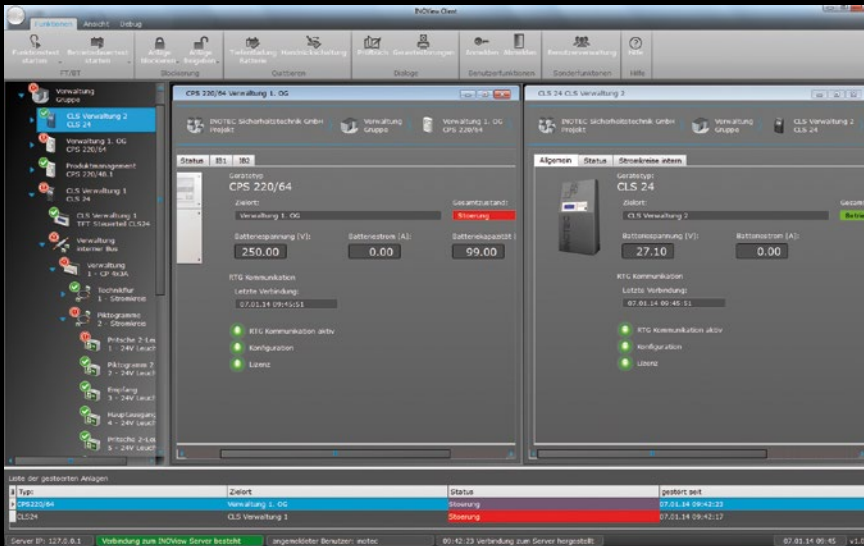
INOView Client

Funktionen Ansicht Debug

Funktionstest starten
Betriebsdauertest starten
FT/BT
Anlage blockieren
Anlage freigeben
Blockierung
Tiefentladung Batterie
Handabschaltung
Quittieren
Prüfbuch
Gerätefreigaben
Dialoge
Anmelden
Abmelden
Benutzerfunktionen
Benutzerverwaltung
Sonderfunktionen
Hilfe
Hilfe

Verwaltung Gruppe
CLS Verwaltung 2 CLS 24
Verwaltung 1. OG CPS 220/64
Produktmanagement CPS 220/48.1
CLS Verwaltung 1 CLS 24
CLS Verwaltung 1 TFT Steuerteil CLS24
Verwaltung interner Bus
Verwaltung 1 - CP 4x3A
Technikflur 1 - Stromkreis
Piktogramme 2 - Stromkreis
Pritsche 2-Le 1 - 24V Leucht
Piktogramm 2 2 - 24V Leucht
Empfang 3 - 24V Leucht
Hauptausgang 4 - 24V Leucht
Pritsche 2-Le 5 - 24V Leucht

CPS 220/64 Verwaltung 1. OG
INOTEC Sicherheitstechnik GmbH Projekt
Verwaltung Gruppe
Verwaltung 1. OG CPS 220/64
Status IB1 IB2
Gerätetyp
CPS 220/64
Zielort:
Verwaltung 1. OG
Gesamtzustand:
Stoerung
Batteriespannung (V):
250.00
Batteriestrom (A):
0.00
Batteriekapazität (
99.00
RTG Kommunikation
Letzte Verbindung:
07.01.14 09:45:51
RTG Kommunikation aktiv
Konfiguration
Lizenz

CLS 24 CLS Verwaltung 2
INOTEC Sicherheitstechnik GmbH Projekt
Verwaltung Gruppe
CLS Verwaltung 2 CLS 24
Allgemein Status Stromkreise intern
Gerätetyp:
CLS 24
Zielort:
CLS Verwaltung 2
Gesam
Betrie
Batteriespannung (V):
27.10
Batteriestrom (A):
0.00
RTG Kommunikation
Letzte Verbindung:
07.01.14 09:45:51
RTG Kommunikation aktiv
Konfiguration
Lizenz

Liste der gestoerten Anlagen

| Typ | Zielort | Status | gestort seit |
|---|---|---|---|
| CPS220/64 | Verwaltung 1. OG | Stoerung | 07.01.14 09:42:23 |
| CLS24 | CLS Verwaltung 1 | Stoerung | 07.01.14 09:42:17 |

Server IP: 127.0.0.1 | Verbindung zum INOView Server besteht | angemeldeter Benutzer: inotec | 09:42:23 Verbindung zum Server hergestellt | 07.01.14 09:45 | v1.